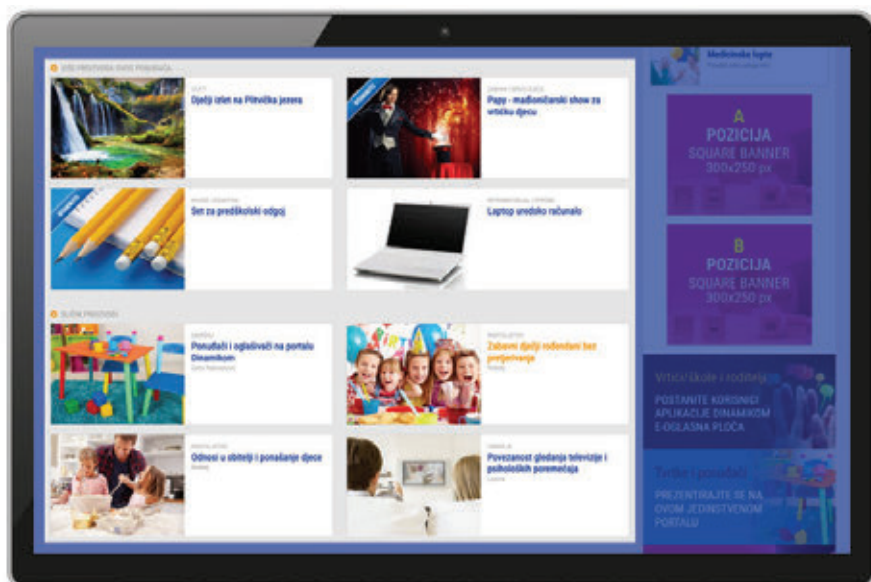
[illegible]

Dječji izlet na Plitvička jezera

Papy - mađioničarski show za vrtićku djecu

Set za predškolski odgoj

Laptop uredsko računalo

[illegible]

Ponuđači i oglašivači na portalu Dinamikom

Zabavni dječji rođendani bez potpirivanja

Odnosi u obitelji i ponašanje djece

Povezanost gledanja televizije i psiholoških poremećaja

Medicinske lupe

A
POZICIJA
SQUARE BANNER
300x250 px

B
POZICIJA
SQUARE BANNER
300x250 px

Vrtići škole i roditelji
POSTANITE KORISNICI APLIKACIJE DINAMIKOM E-OGLASNA PLOČA

Tvrtke i ponuđači
PREZENTIRAJTE SE NA OVOM JEDINSTVENOM PORTALU